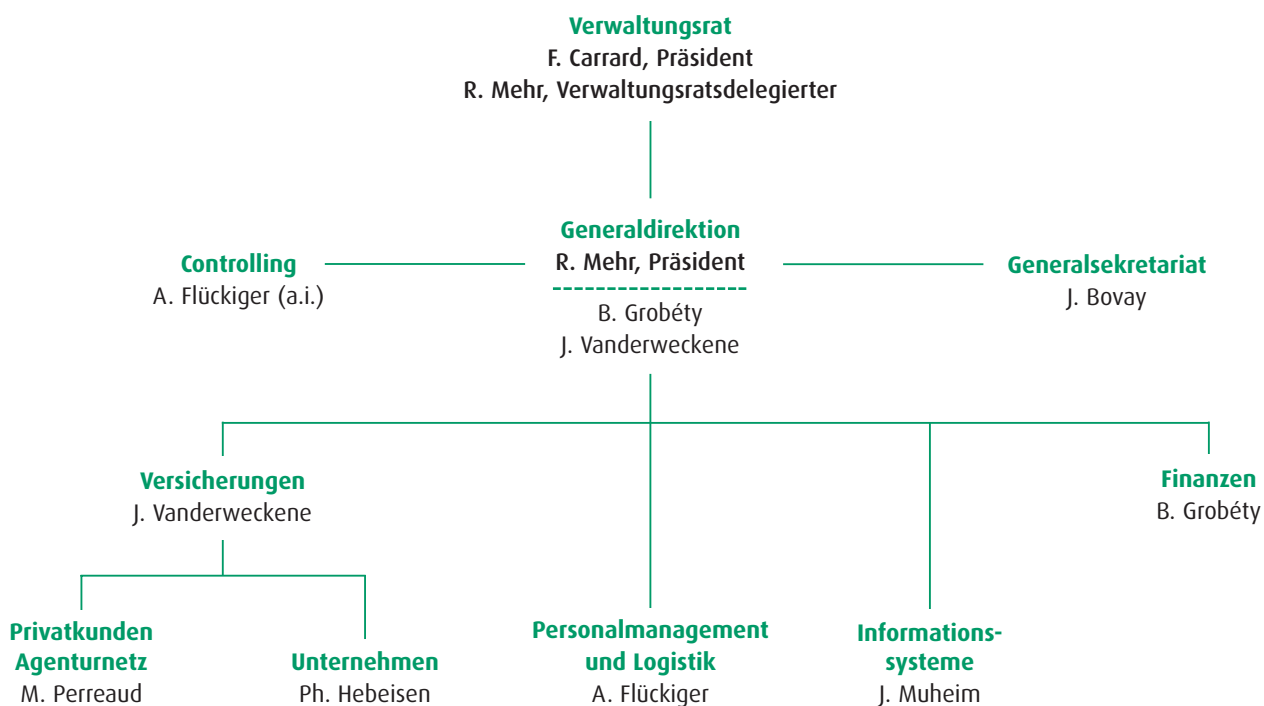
Verwaltungsrat
F. Carrard, Präsident
R. Mehr, Verwaltungsratsdelegierter

Controlling
A. Flückiger (a.i.)

Generaldirektion
R. Mehr, Präsident
B. Grobéty
J. Vanderweckene

Generalsekretariat
J. Bovay

Versicherungen
J. Vanderweckene

Finanzen
B. Grobéty

Privatkunden Agenturnetz
M. Perreaud

Unternehmen
Ph. Hebeisen

Personalmanagement und Logistik
A. Flückiger

Informationssysteme
J. Muheim